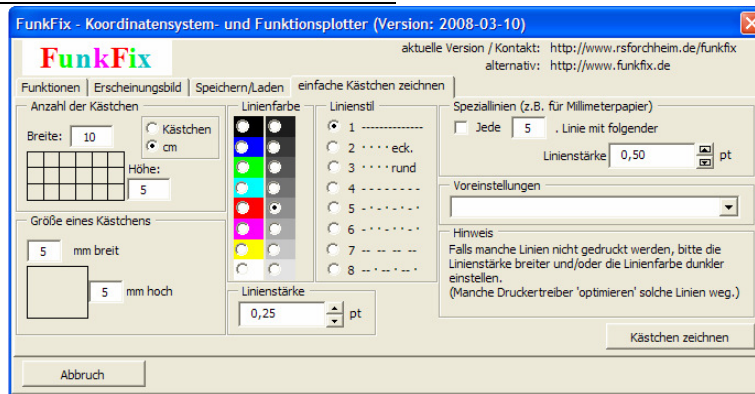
FunkFix - Koordinatensystem- und Funktionsplotter (Version: 2008-03-10)

FunkFix

aktuelle Version / Kontakt: http://www.rsforchheim.de/funkfix
alternativ: http://www.funkfix.de

Funktionen | Erscheinungsbild | Speichern/Laden | einfache Kästchen zeichnen

Anzahl der Kästchen
Breite: 10
Kästchen
cm
Höhe:
5

Größe eines Kästchens
5 mm breit
5 mm hoch

Linienfarbe

Linienstil
1 --------------
2 · · · · eck.
3 · · · · rund
4 - - - - - - - -
5 - · - · - · - ·
6 - · · - · · - ·
7 -- -- -- --
8 -- · -- · --

Linienstärke
0,25 pt

Speziallinien (z.B. für Millimeterpapier)
Jede 5 . Linie mit folgender
Linienstärke 0,50 pt

Voreinstellungen

Hinweis
Falls manche Linien nicht gedruckt werden, bitte die Linienstärke breiter und/oder die Linienfarbe dunkler einstellen.
(Manche Druckertreiber 'optimieren' solche Linien weg.)

Kästchen zeichnen

Abbruch